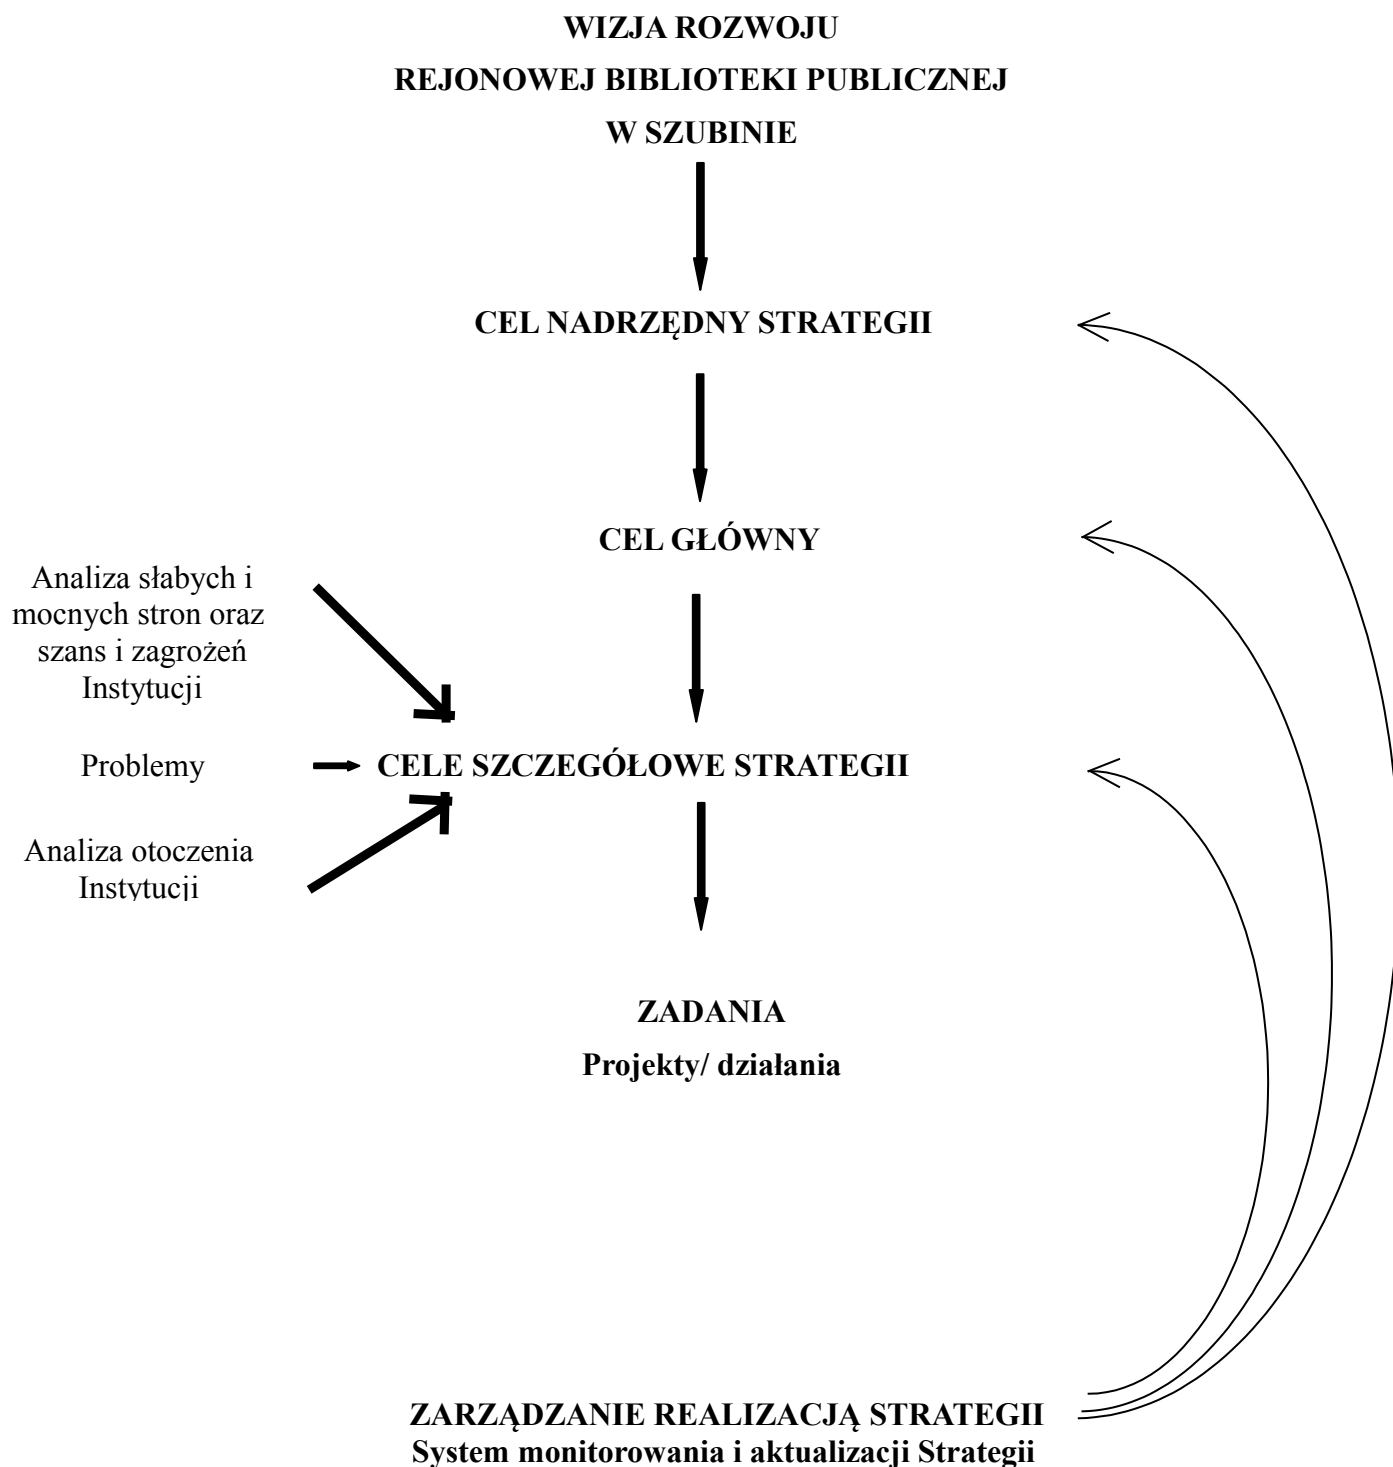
WIZJA ROZWOJU
REJONOWEJ BIBLIOTEKI PUBLICZNEJ
W SZUBINIE

CEL NADRZĘDNY STRATEGII

CEL GŁÓWNY

Analiza słabych i mocnych stron oraz szans i zagrożeń Instytucji

Problemy

CELE SZCZEGÓŁOWE STRATEGII

Analiza otoczenia Instytucji

ZADANIA
Projekty/ działania

ZARZĄDZANIE REALIZACJĄ STRATEGII
System monitorowania i aktualizacji Strategii